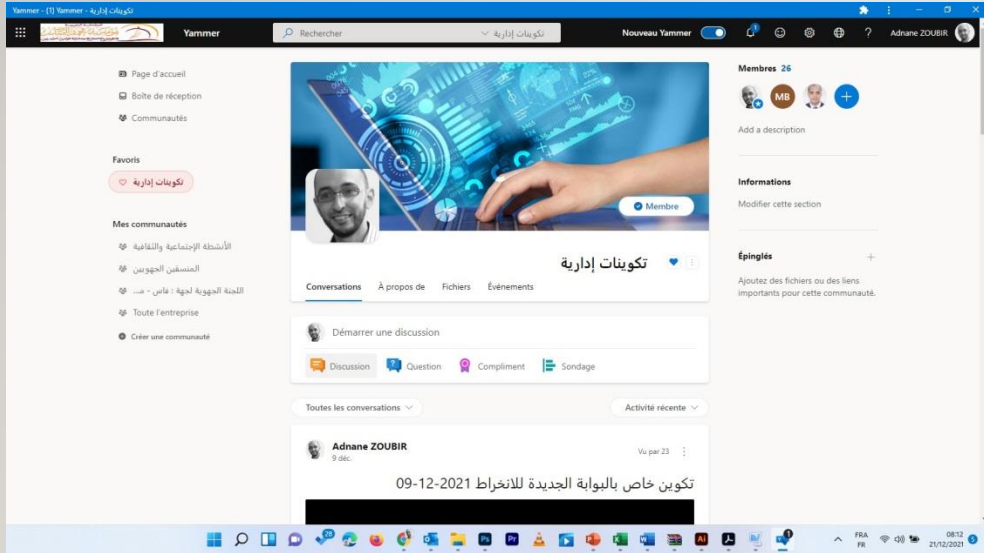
Yammer - (1) Yammer - تكوينات إدارية

Yammer

Rechercher

تكوينات إدارية

Nouveau Yammer

Adnane ZOUBIR

Page d'accueil

Boîte de réception

Communautés

Favoris

تكوينات إدارية

Mes communautés

الأنشطة الإجتماعية والثقافية

المنسقين الجهويين

اللجنة الجهوية لجهة : فاس - م...

Toute l'entreprise

Créer une communauté

Membre

تكوينات إدارية

Conversations

À propos de

Fichiers

Événements

Démarrer une discussion

Discussion

Question

Compliment

Sondage

Toutes les conversations

Activité récente

Adnane ZOUBIR

9 déc.

Vu par 23

تكوين خاص بالبوابة الجديدة للانخراط 2021-12-09

Membres 26

MB

Add a description

Informations

Modifier cette section

Épinglés

Ajoutez des fichiers ou des liens importants pour cette communauté.

FRA
FR

08:12
21/12/2021